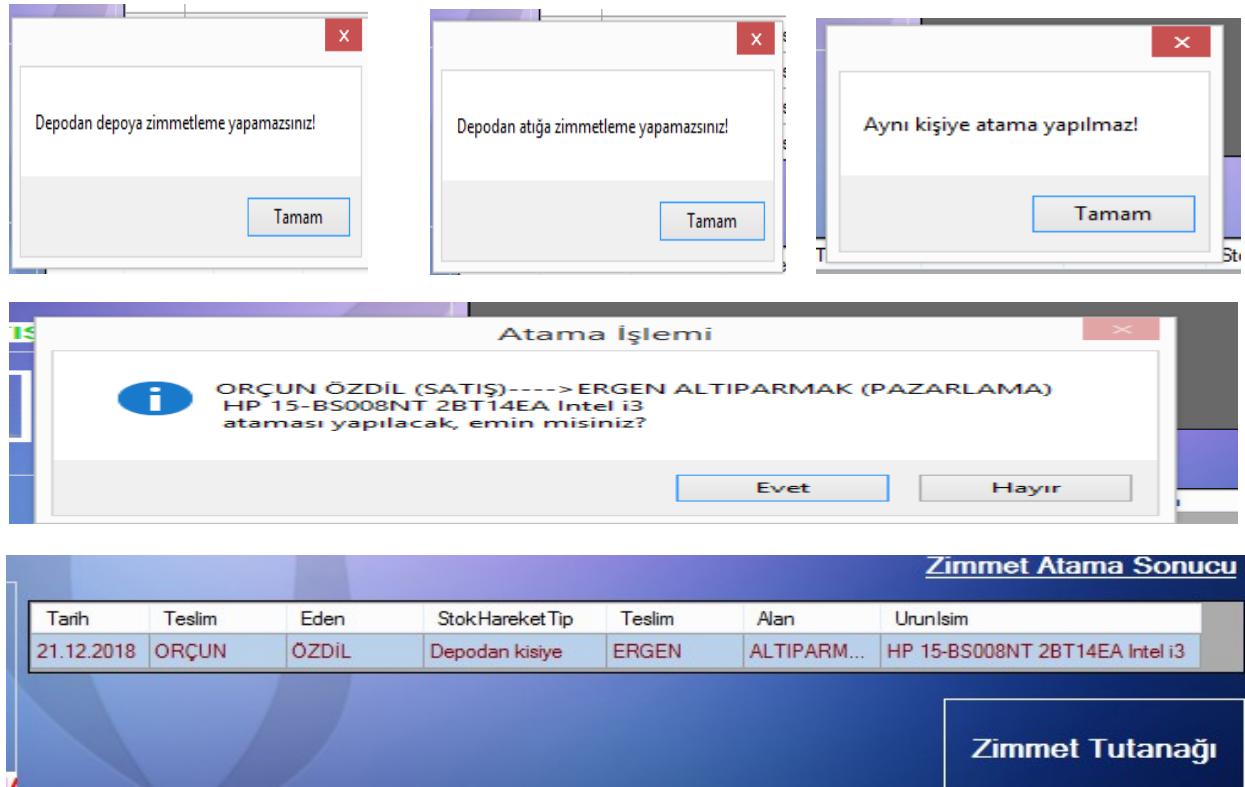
x

Depodan depoya zimmetleme yapamazsınız!

Tamam

x

Depodan atığa zimmetleme yapamazsınız!

Tamam

x

Aynı kişiye atama yapılmaz!

Tamam

Atama İşlemi

ORÇUN ÖZDİL (SATIŞ)---->ERGEN ALTIPARMAK (PAZARLAMA)
HP 15-BS008NT 2BT14EA Intel i3
ataması yapılacak, emin misiniz?

Evet

Hayır

Zimmet Atama Sonucu

| Tarih | Teslim | Eden | StokHareketTip | Teslim | Alan | UrunIsim |
|---|---|---|---|---|---|---|
| 21.12.2018 | ORÇUN | ÖZDİL | Depodan kisiye | ERGEN | ALTIPARM... | HP 15-BS008NT 2BT14EA Intel i3 |

Zimmet Tutanağı